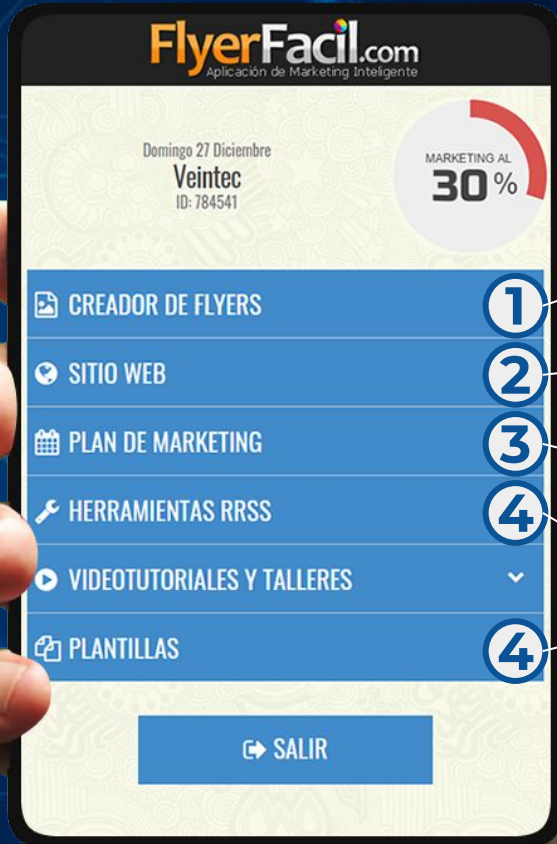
FlyerFacil.com
Aplicación de Marketing Inteligente

Domingo 27 Diciembre
Veintec
ID: 784541

MARKETING AL
30%

CREADOR DE FLYERS
1
SITIO WEB
2
PLAN DE MARKETING
3
HERRAMIENTAS RRSS
4
VIDEOTUTORIALES Y TALLERES
PLANTILLAS
4

SALIR